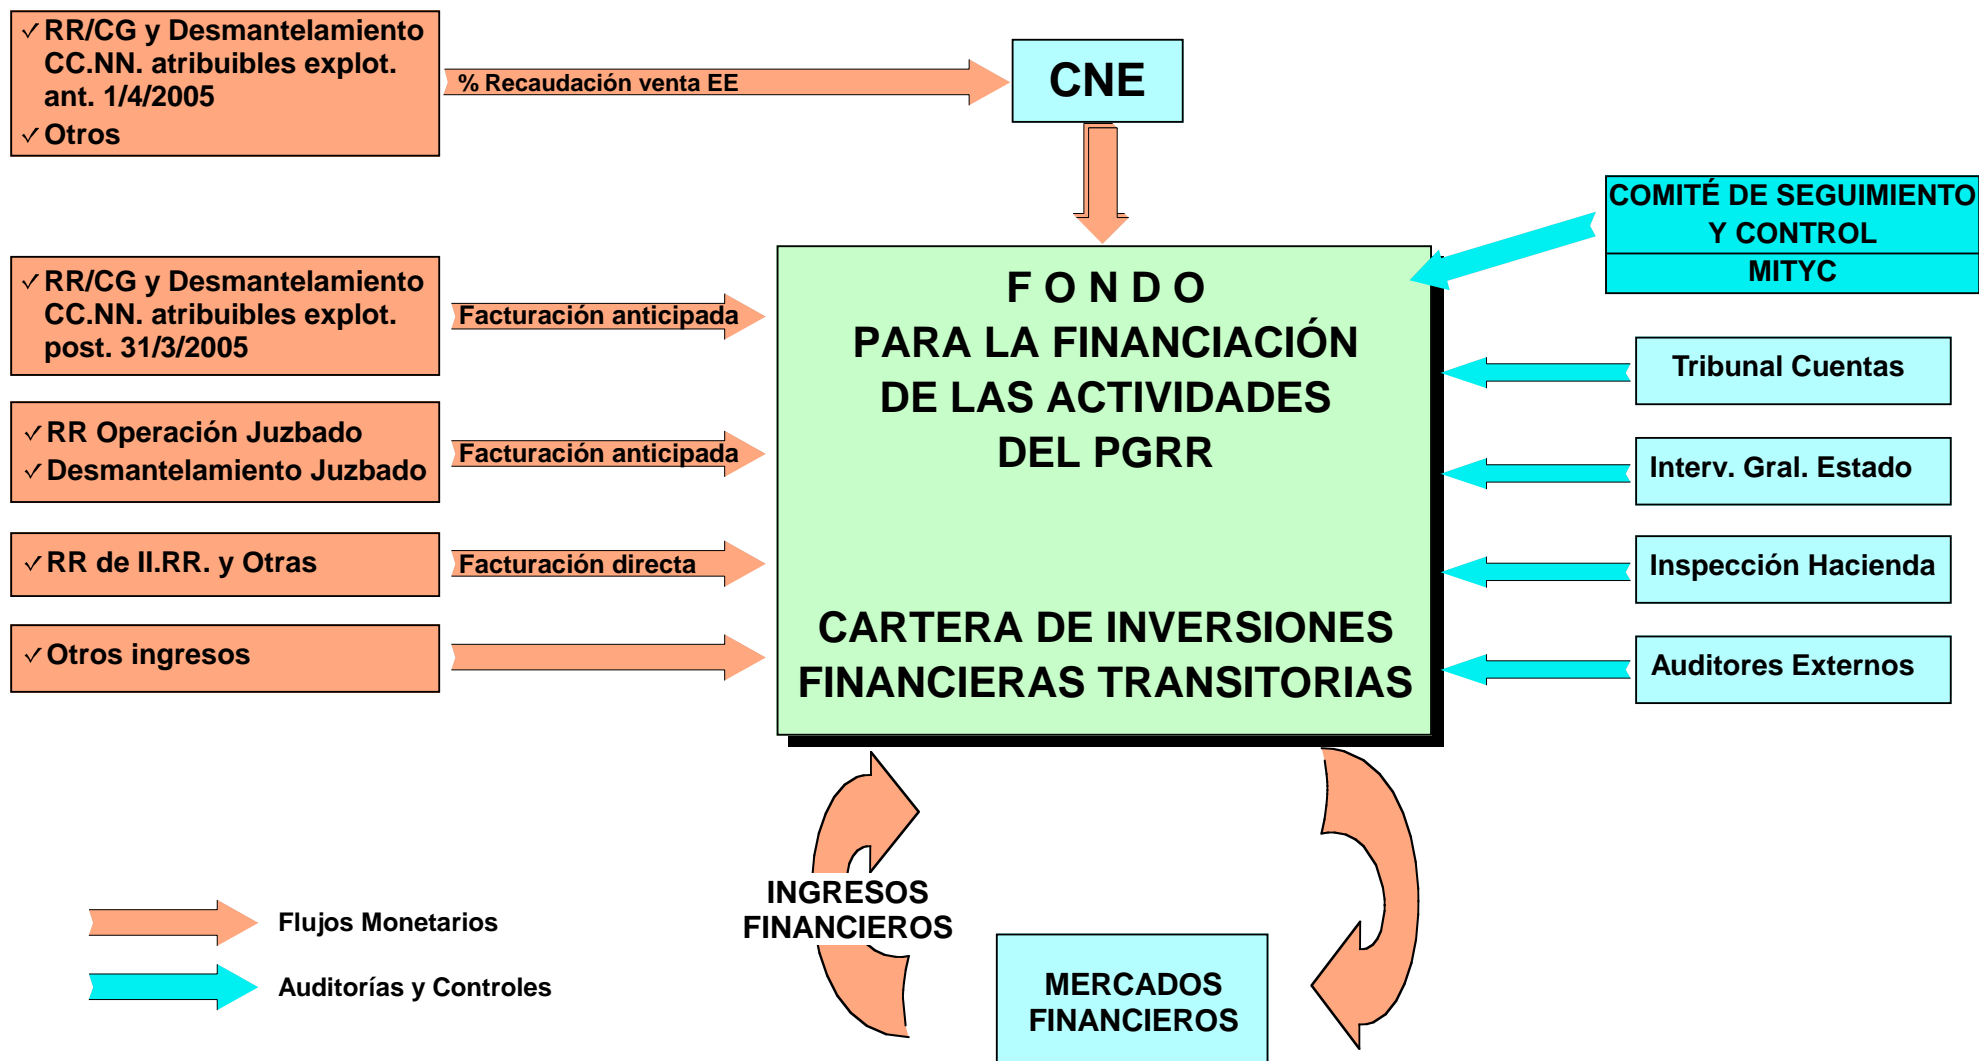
✓RR/CG y Desmantelamiento CC.NN. atribuibles explot. ant. 1/4/2005
✓Otros

% Recaudación venta EE

CNE

COMITÉ DE SEGUIMIENTO Y CONTROL
MITYC

✓RR/CG y Desmantelamiento CC.NN. atribuibles explot. post. 31/3/2005

Facturación anticipada

F O N D O
PARA LA FINANCIACIÓN
DE LAS ACTIVIDADES
DEL PGRR

Tribunal Cuentas

✓RR Operación Juzbado
✓Desmantelamiento Juzbado

Facturación anticipada

Interv. Gral. Estado

✓RR de II.RR. y Otras

Facturación directa

Inspección Hacienda

✓Otros ingresos

CARTERA DE INVERSIONES
FINANCIERAS TRANSITORIAS

Auditores Externos

INGRESOS
FINANCIEROS

Flujos Monetarios

Auditorías y Controles

MERCADOS
FINANCIEROS